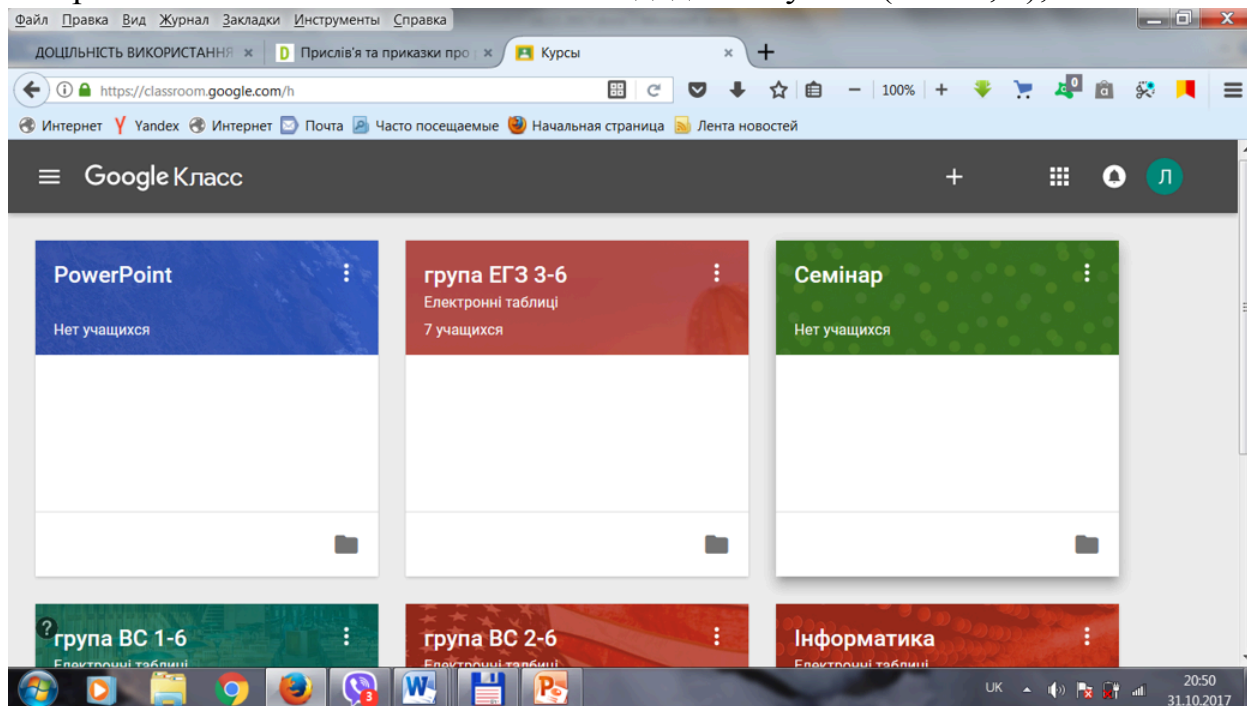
Файл Правка Вид Журнал Закладки Инструменты Справка

ДОЦІЛЬНІСТЬ ВИКОРИСТАННЯ × | Прислів'я та приказки про × | Курсы ×

https://classroom.google.com/h

100%

Интернет Yandex Интернет Почта Часто посещаемые Начальная страница Лента новостей

Google Класс

Л

PowerPoint
Нет учащихся

група ЕГЗ 3-6
Електронні таблиці
7 учащихся

Семінар
Нет учащихся

група ВС 1-6
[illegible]

група ВС 2-6
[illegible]

Інформатика
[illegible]

UK 20:50 31.10.2017